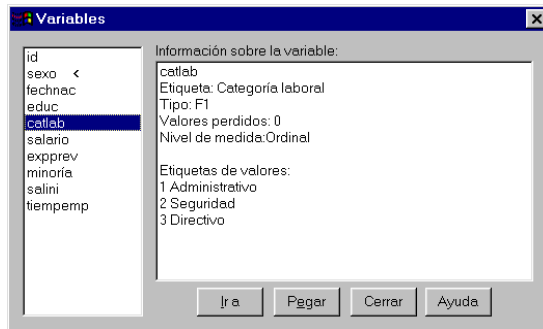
Variables

id
sexo <
fechnac
educ
catlab
salario
expprev
minoría
salini
tiempemp

Información sobre la variable:

catlab
Etiqueta: Categoría laboral
Tipo: F1
Valores perdidos: 0
Nivel de medida:Ordinal

Etiquetas de valores:
1 Administrativo
2 Seguridad
3 Directivo

Ir a
Pegar
Cerrar
Ayuda